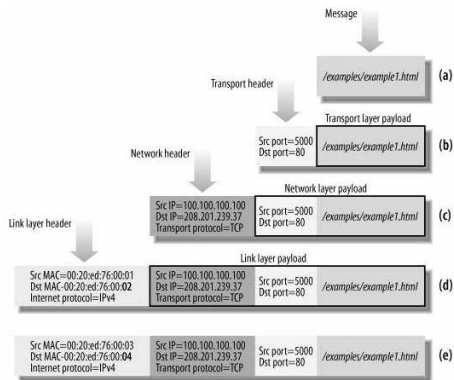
Message

/examples/example1.html

(a)

Transport header

Transport layer payload

Src port=5000
Dst port=80

/examples/example1.html

(b)

Network header

Network layer payload

Src IP=100.100.100.100
Dst IP=208.201.239.37
Transport protocol=TCP

Src port=5000
Dst port=80

/examples/example1.html

(c)

Link layer header

Link layer payload

Src MAC=00:20:ed:76:00:01
Dst MAC=00:20:ed:76:00:02
Internet protocol=IPv4

Src IP=100.100.100.100
Dst IP=208.201.239.37
Transport protocol=TCP

Src port=5000
Dst port=80

/examples/example1.html

(d)

Src MAC=00:20:ed:76:00:03
Dst MAC=00:20:ed:76:00:04
Internet protocol=IPv4

Src IP=100.100.100.100
Dst IP=208.201.239.37
Transport protocol=TCP

Src port=5000
Dst port=80

/examples/example1.html

(e)